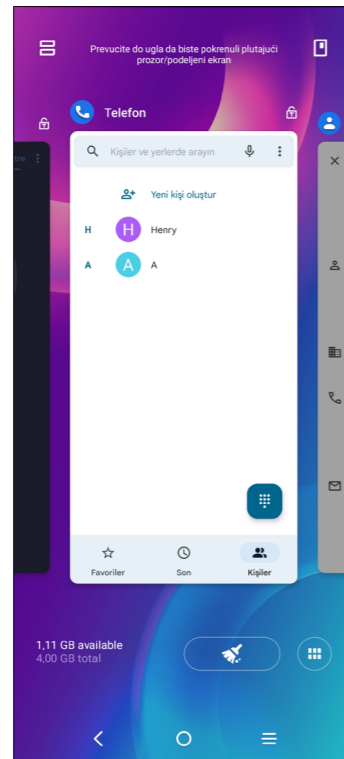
Prevucite do ugla da biste pokrenuli plutajući prozor/podeljeni ekran

Telefon

Kişiler ve yerlerde arayın

Yeni kişi oluştur

H

H Henry

A

A A

Favoriler

Son

Kişiler

1,11 GB available
4,00 GB total